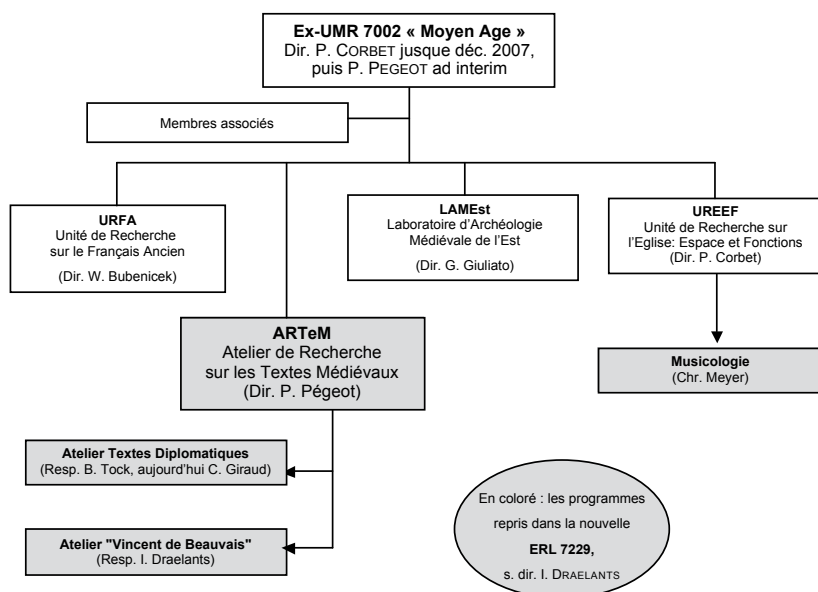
**Ex-UMR 7002 « Moyen Age »**
Dir. P. CORBET jusque déc. 2007, puis P. PEGEOT ad interim

Membres associés

**URFA**
Unité de Recherche sur le Français Ancien
(Dir. W. Bubenicek)

**LAMEst**
Laboratoire d'Archéologie Médiévale de l'Est
(Dir. G. Giuliato)

**UREEF**
Unité de Recherche sur l'Eglise: Espace et Fonctions
(Dir. P. Corbet)

**ARTeM**
Atelier de Recherche sur les Textes Médiévaux
(Dir. P. Pégeot)

**Musicologie**
(Chr. Meyer)

**Atelier Textes Diplomatiques**
(Resp. B. Tock, aujourd'hui C. Giraud)

**Atelier "Vincent de Beauvais"**
(Resp. I. Draelants)

En coloré : les programmes repris dans la nouvelle **ERL 7229,** s. dir. I. DRAELANTS